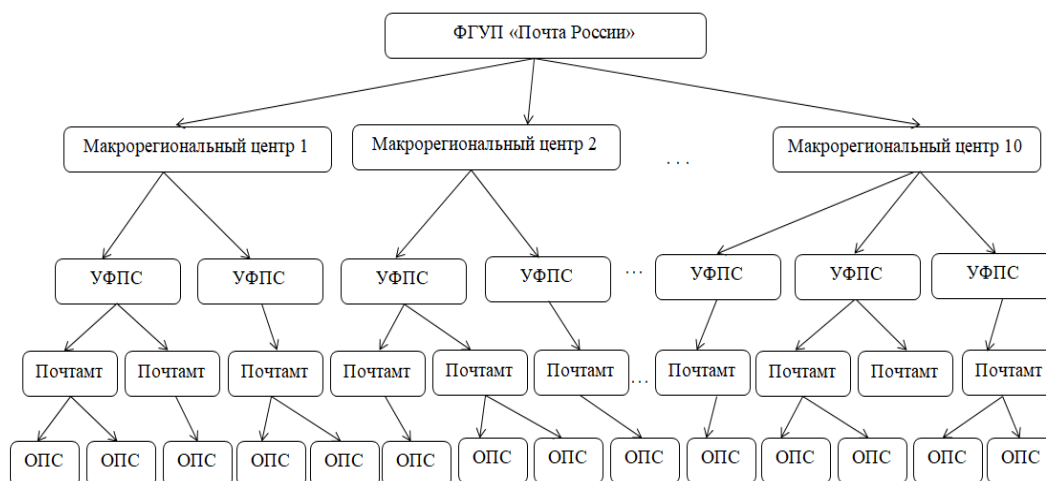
ФГУП «Почта России»

Макрорегиональный центр 1
Макрорегиональный центр 2
. . .
Макрорегиональный центр 10

УФПС
УФПС
УФПС
УФПС
…
УФПС
УФПС
УФПС

Почтамт
Почтамт
Почтамт
Почтамт
Почтамт
Почтамт
…
Почтамт
Почтамт
Почтамт
Почтамт

ОПС
ОПС
ОПС
ОПС
ОПС
ОПС
ОПС
ОПС
ОПС
ОПС
ОПС
ОПС
ОПС
ОПС